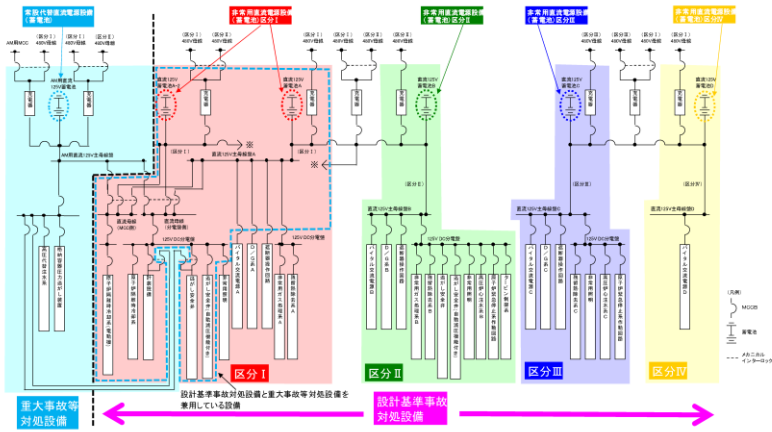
常設代替直流電源設備（蓄電池）

非常用直流電源設備（蓄電池）区分Ⅰ

非常用直流電源設備（蓄電池）区分Ⅱ

非常用直流電源設備（蓄電池）区分Ⅲ

非常用直流電源設備（蓄電池）区分Ⅳ

AM用MCC

（区分Ⅰ）480V母線

（区分Ⅱ）480V母線

AM用直流125V蓄電池

充電器

直流125V蓄電池A

直流125V蓄電池A-2

直流125V蓄電池B

直流125V蓄電池C

直流125V蓄電池D

AM用直流125V主母線盤

直流125V主母線盤A

直流125V主母線盤B

直流125V主母線盤C

直流125V主母線盤D

※

※

（区分Ⅰ）

（区分Ⅱ）

（区分Ⅲ）

（区分Ⅳ）

直流母線（MG1盤）

直流母線（WG盤）

125V DC分電盤

125V DC分電盤

125V DC分電盤

125V DC分電盤

区分Ⅰ

区分Ⅱ

区分Ⅲ

区分Ⅳ

重大事故等対処設備

設計基準事故対処設備と重大事故等対処設備を兼用している設備

設計基準事故対処設備

（凡例）

MCCB

蓄電池

メカニカルインターロック